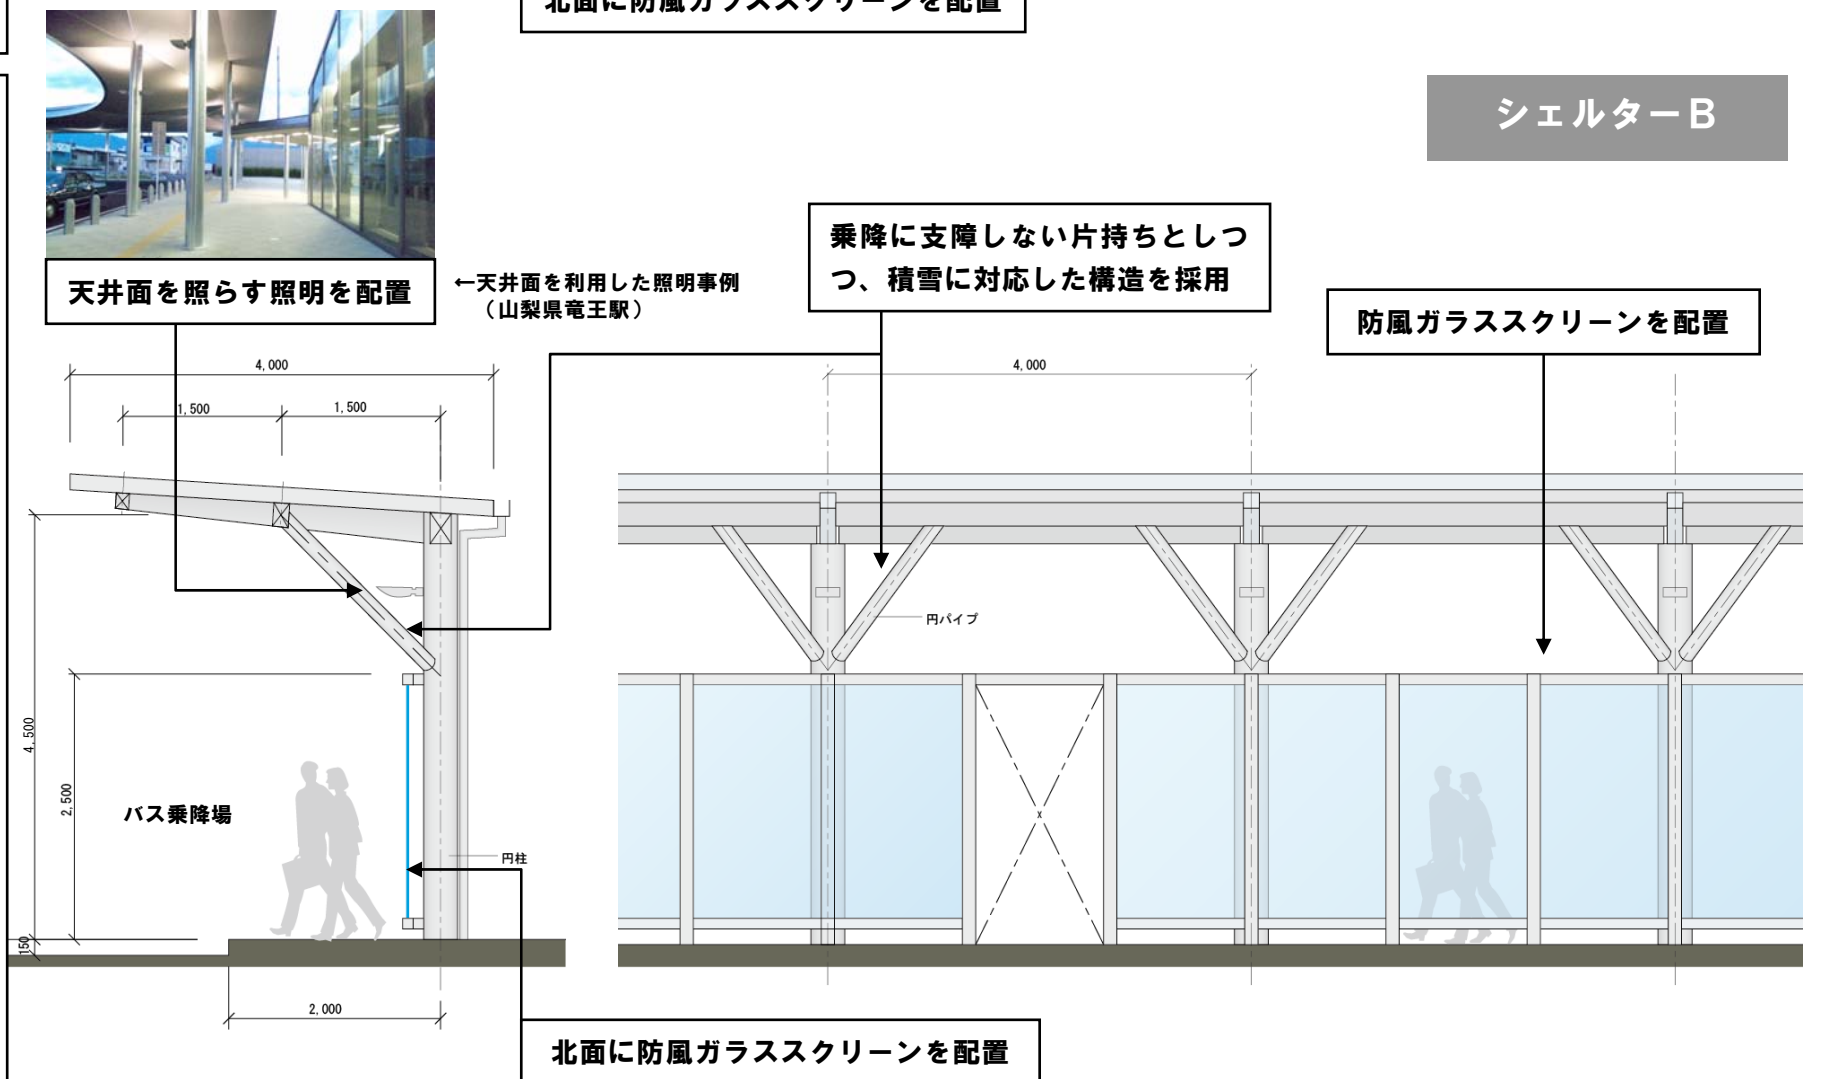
北面に防風ガラススクリーンを配置

シェルターB

天井面を照らす照明を配置

←天井面を利用した照明事例
（山梨県竜王駅）

乗降に支障しない片持ちとしつつ、積雪に対応した構造を採用

防風ガラススクリーンを配置

4,000

1,500

1,500

4,000

円パイプ

4,500

2,500

バス乗降場

円柱

150

2,000

北面に防風ガラススクリーンを配置